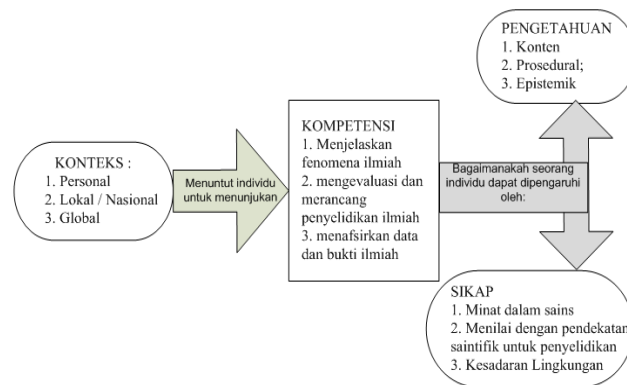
KONTEKS :
1. Personal
2. Lokal / Nasional
3. Global

Menuntut individu untuk menunjukan

KOMPETENSI
1. Menjelaskan fenomena ilmiah
2. mengevaluasi dan merancang penyelidikan ilmiah
3. menafsirkan data dan bukti ilmiah

Bagaimanakah seorang individu dapat dipengaruhi oleh:

PENGETAHUAN
1. Konten
2. Prosedural;
3. Epistemik

SIKAP
1. Minat dalam sains
2. Menilai dengan pendekatan saintifik untuk penyelidikan
3. Kesadaran Lingkungan